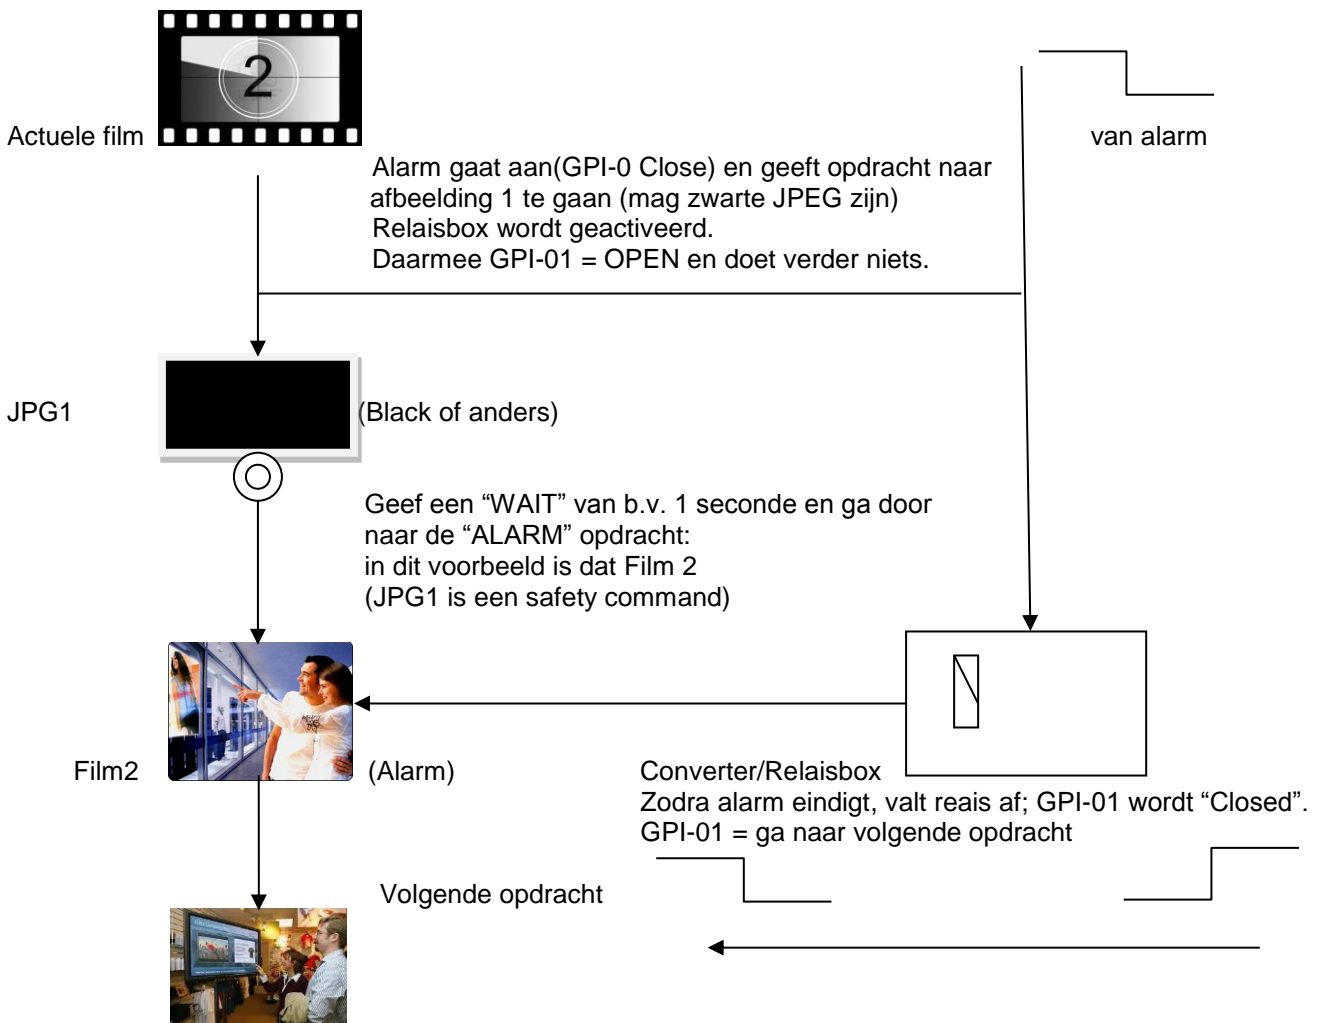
2

Actuele film

van alarm

Alarm gaat aan(GPI-0 Close) en geeft opdracht naar afbeelding 1 te gaan (mag zwarte JPEG zijn)
Relaisbox wordt geactiveerd.
Daarmee GPI-01 = OPEN en doet verder niets.

JPG1

(Black of anders)

Geef een “WAIT” van b.v. 1 seconde en ga door naar de “ALARM” opdracht:
in dit voorbeeld is dat Film 2
(JPG1 is een safety command)

Film2

(Alarm)

Converter/Relaisbox
Zodra alarm eindigt, valt reais af; GPI-01 wordt “Closed”.
GPI-01 = ga naar volgende opdracht

Volgende opdracht